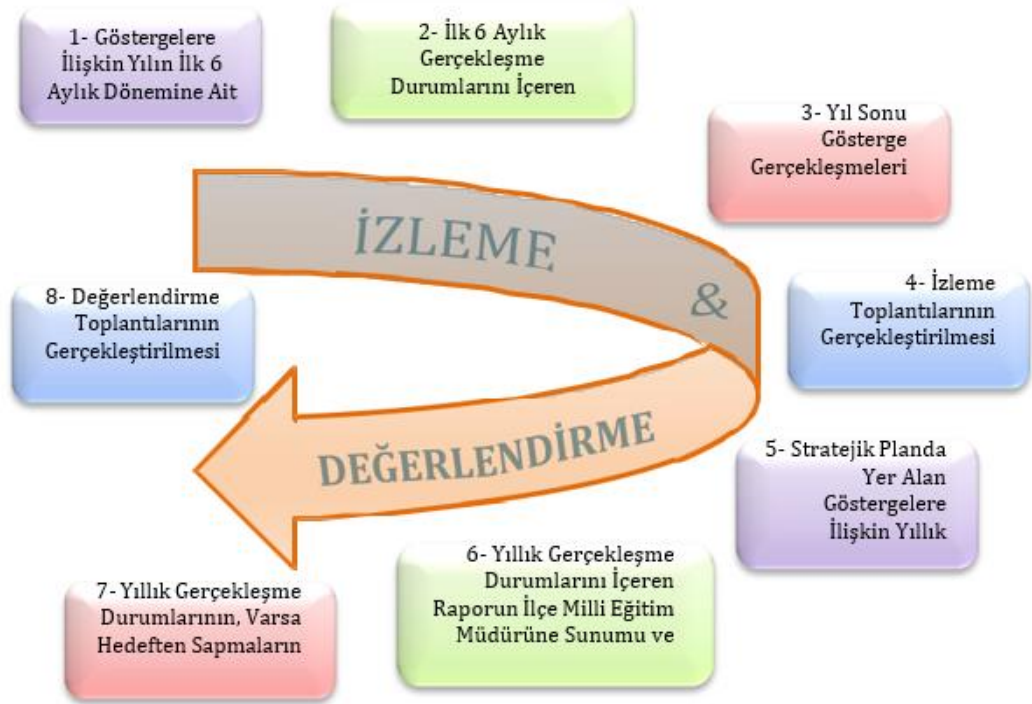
1- Göstergelere İlişkin Yılın İlk 6 Aylık Dönemine Ait

2- İlk 6 Aylık Gerçekleşme Durumlarını İçeren

3- Yıl Sonu Gösterge Gerçekleşmeleri

İZLEME

&

DEĞERLENDİRME

8- Değerlendirme Toplantılarının Gerçekleştirilmesi

4- İzleme Toplantılarının Gerçekleştirilmesi

5- Stratejik Planda Yer Alan Göstergelere İlişkin Yıllık

6- Yıllık Gerçekleşme Durumlarını İçeren Raporun İlçe Milli Eğitim Müdürüne Sunumu ve

7- Yıllık Gerçekleşme Durumlarının, Varsa Hedeften Sapmaların